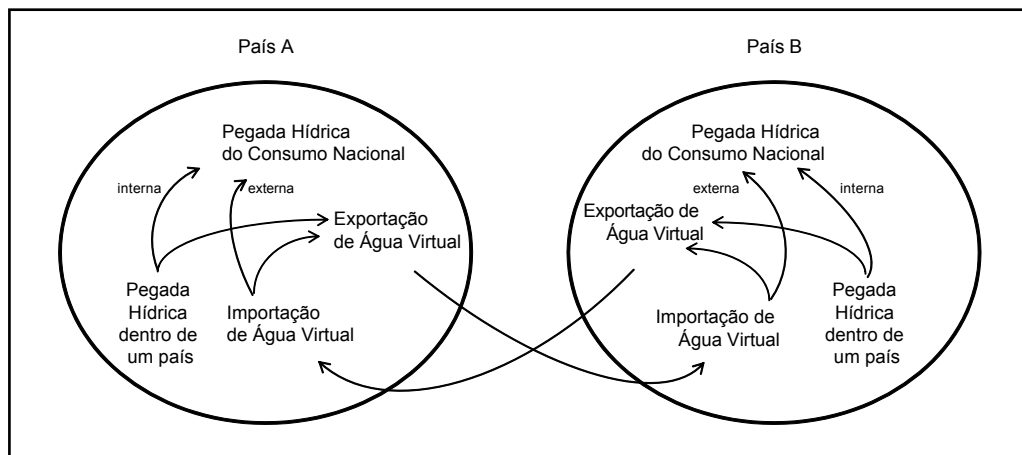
País A

País B

Pegada Hídrica do Consumo Nacional

interna

externa

Exportação de Água Virtual

Pegada Hídrica dentro de um país

Importação de Água Virtual

Pegada Hídrica do Consumo Nacional

externa

interna

Exportação de Água Virtual

Importação de Água Virtual

Pegada Hídrica dentro de um país